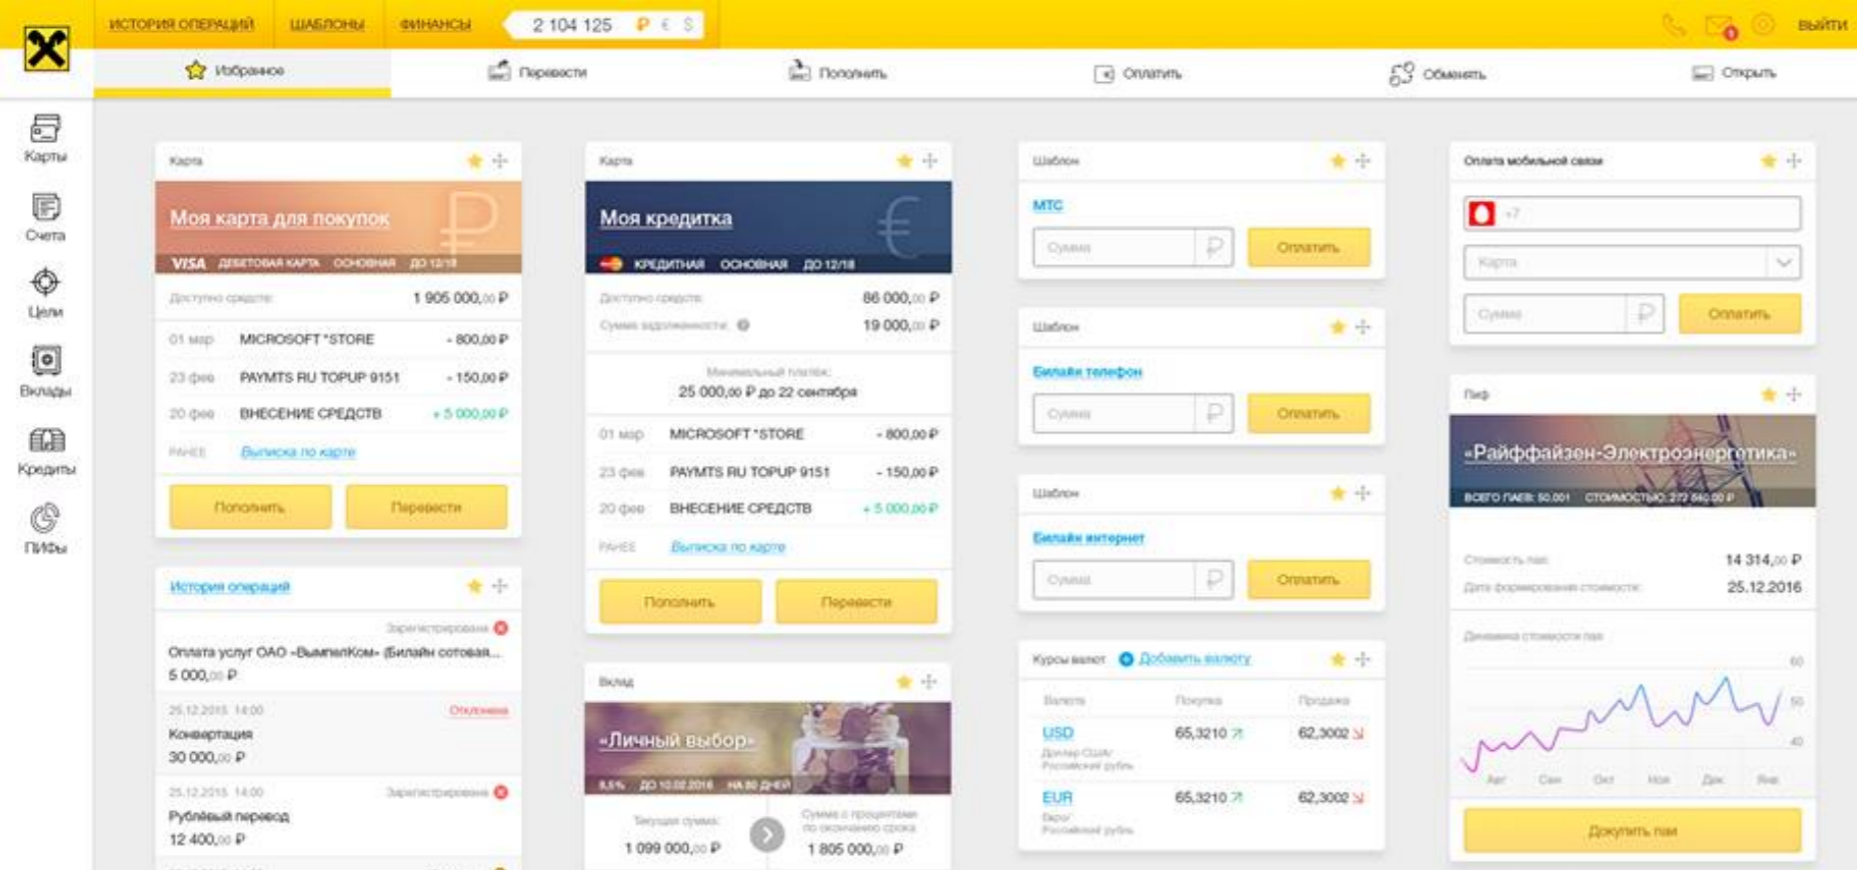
ИСТОРИЯ ОПЕРАЦИЙ ШАБЛОНЫ ФИНАНСЫ 2 104 125 ₽ € $ ВЫЙТИ

Избранное Перевести Пополнить Оплатить Обменять Открыть

Карты
Счета
Цели
Вклады
Кредиты
ПИФы

Карта

Моя карта для покупок
VISA ДЕБЕТОВАЯ КАРТА ОСНОВНАЯ ДО 12/18

Доступно средств: 1 905 000,00 ₽

01 мар MICROSOFT *STORE - 800,00 ₽
23 фев PAYMTS RU TOPUP 9151 - 150,00 ₽
20 фев ВНЕСЕНИЕ СРЕДСТВ + 5 000,00 ₽
РАНЕЕ Выписка по карте

Пополнить Перевести

История операций

Зарегистрирована
Оплата услуг ОАО «ВымпелКом» (Билайн сотовая...
5 000,00 ₽

25.12.2015 14:00 Отклонена
Конвертация
30 000,00 ₽

25.12.2015 14:00 Зарегистрирована
Рублевый перевод
12 400,00 ₽

Карта

Моя кредитка
КРЕДИТНАЯ ОСНОВНАЯ ДО 12/18

Доступно средств: 86 000,00 ₽
Сумма задолженности: 19 000,00 ₽

Минимальный платеж:
25 000,00 ₽ до 22 сентября

01 мар MICROSOFT *STORE - 800,00 ₽
23 фев PAYMTS RU TOPUP 9151 - 150,00 ₽
20 фев ВНЕСЕНИЕ СРЕДСТВ + 5 000,00 ₽
РАНЕЕ Выписка по карте

Пополнить Перевести

Вклад

«Личный выбор»
8,5% ДО 10.02.2016 НА 90 ДНЕЙ

Текущая сумма: 1 099 000,00 ₽
Сумма с процентами по окончанию срока: 1 805 000,00 ₽

Шаблон
МТС
Сумма ₽ Оплатить

Шаблон
Билайн телефон
Сумма ₽ Оплатить

Шаблон
Билайн интернет
Сумма ₽ Оплатить

Курсы валют Добавить валюту

| Валюта | Покупка | Продажа |
|---|---|---|
| USD Доллар США/ Российский рубль | 65,3210 | 62,3002 |
| EUR Евро/ Российский рубль | 65,3210 | 62,3002 |

Оплата мобильной связи
+7
Карта
Сумма ₽ Оплатить

Пиф

«Райффайзен-Электроэнергетика»
ВСЕГО ПАЕВ: 50.001 СТОИМОСТЬЮ: 272 840,00 ₽

Стоимость пая: 14 314,00 ₽
Дата формирования стоимости: 25.12.2016

Динамика стоимости пая
60 50 40
Авг Сен Окт Ноя Дек Янв

Докупить паи